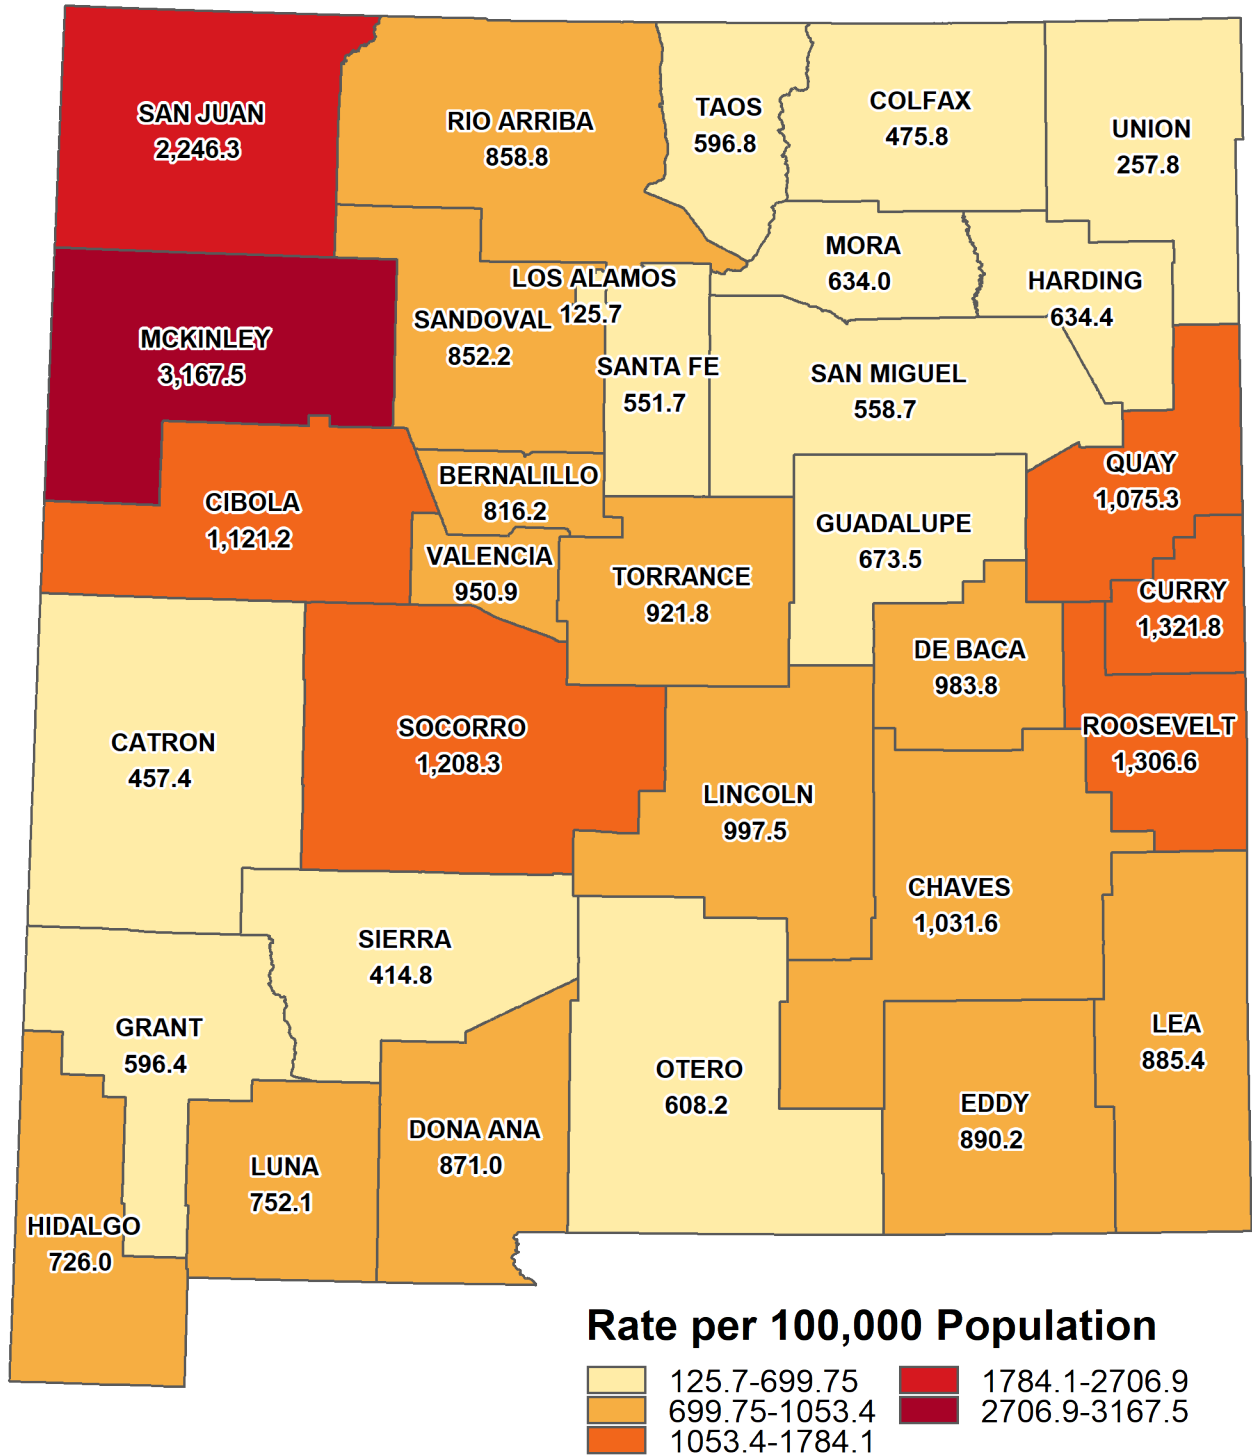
SAN JUAN
2,246.3

RIO ARRIBA
858.8

TAOS
596.8

COLFAX
475.8

UNION
257.8

MORA
634.0

HARDING
634.4

LOS ALAMOS
125.7

SANDOVAL
852.2

MCKINLEY
3,167.5

SANTA FE
551.7

SAN MIGUEL
558.7

BERNALILLO
816.2

QUAY
1,075.3

CIBOLA
1,121.2

GUADALUPE
673.5

VALENCIA
950.9

TORRANCE
921.8

CURRY
1,321.8

DE BACA
983.8

CATRON
457.4

SOCORRO
1,208.3

ROOSEVELT
1,306.6

LINCOLN
997.5

CHAVES
1,031.6

SIERRA
414.8

GRANT
596.4

LEA
885.4

OTERO
608.2

EDDY
890.2

DONA ANA
871.0

LUNA
752.1

HIDALGO
726.0

Rate per 100,000 Population
125.7-699.75
699.75-1053.4
1053.4-1784.1
1784.1-2706.9
2706.9-3167.5